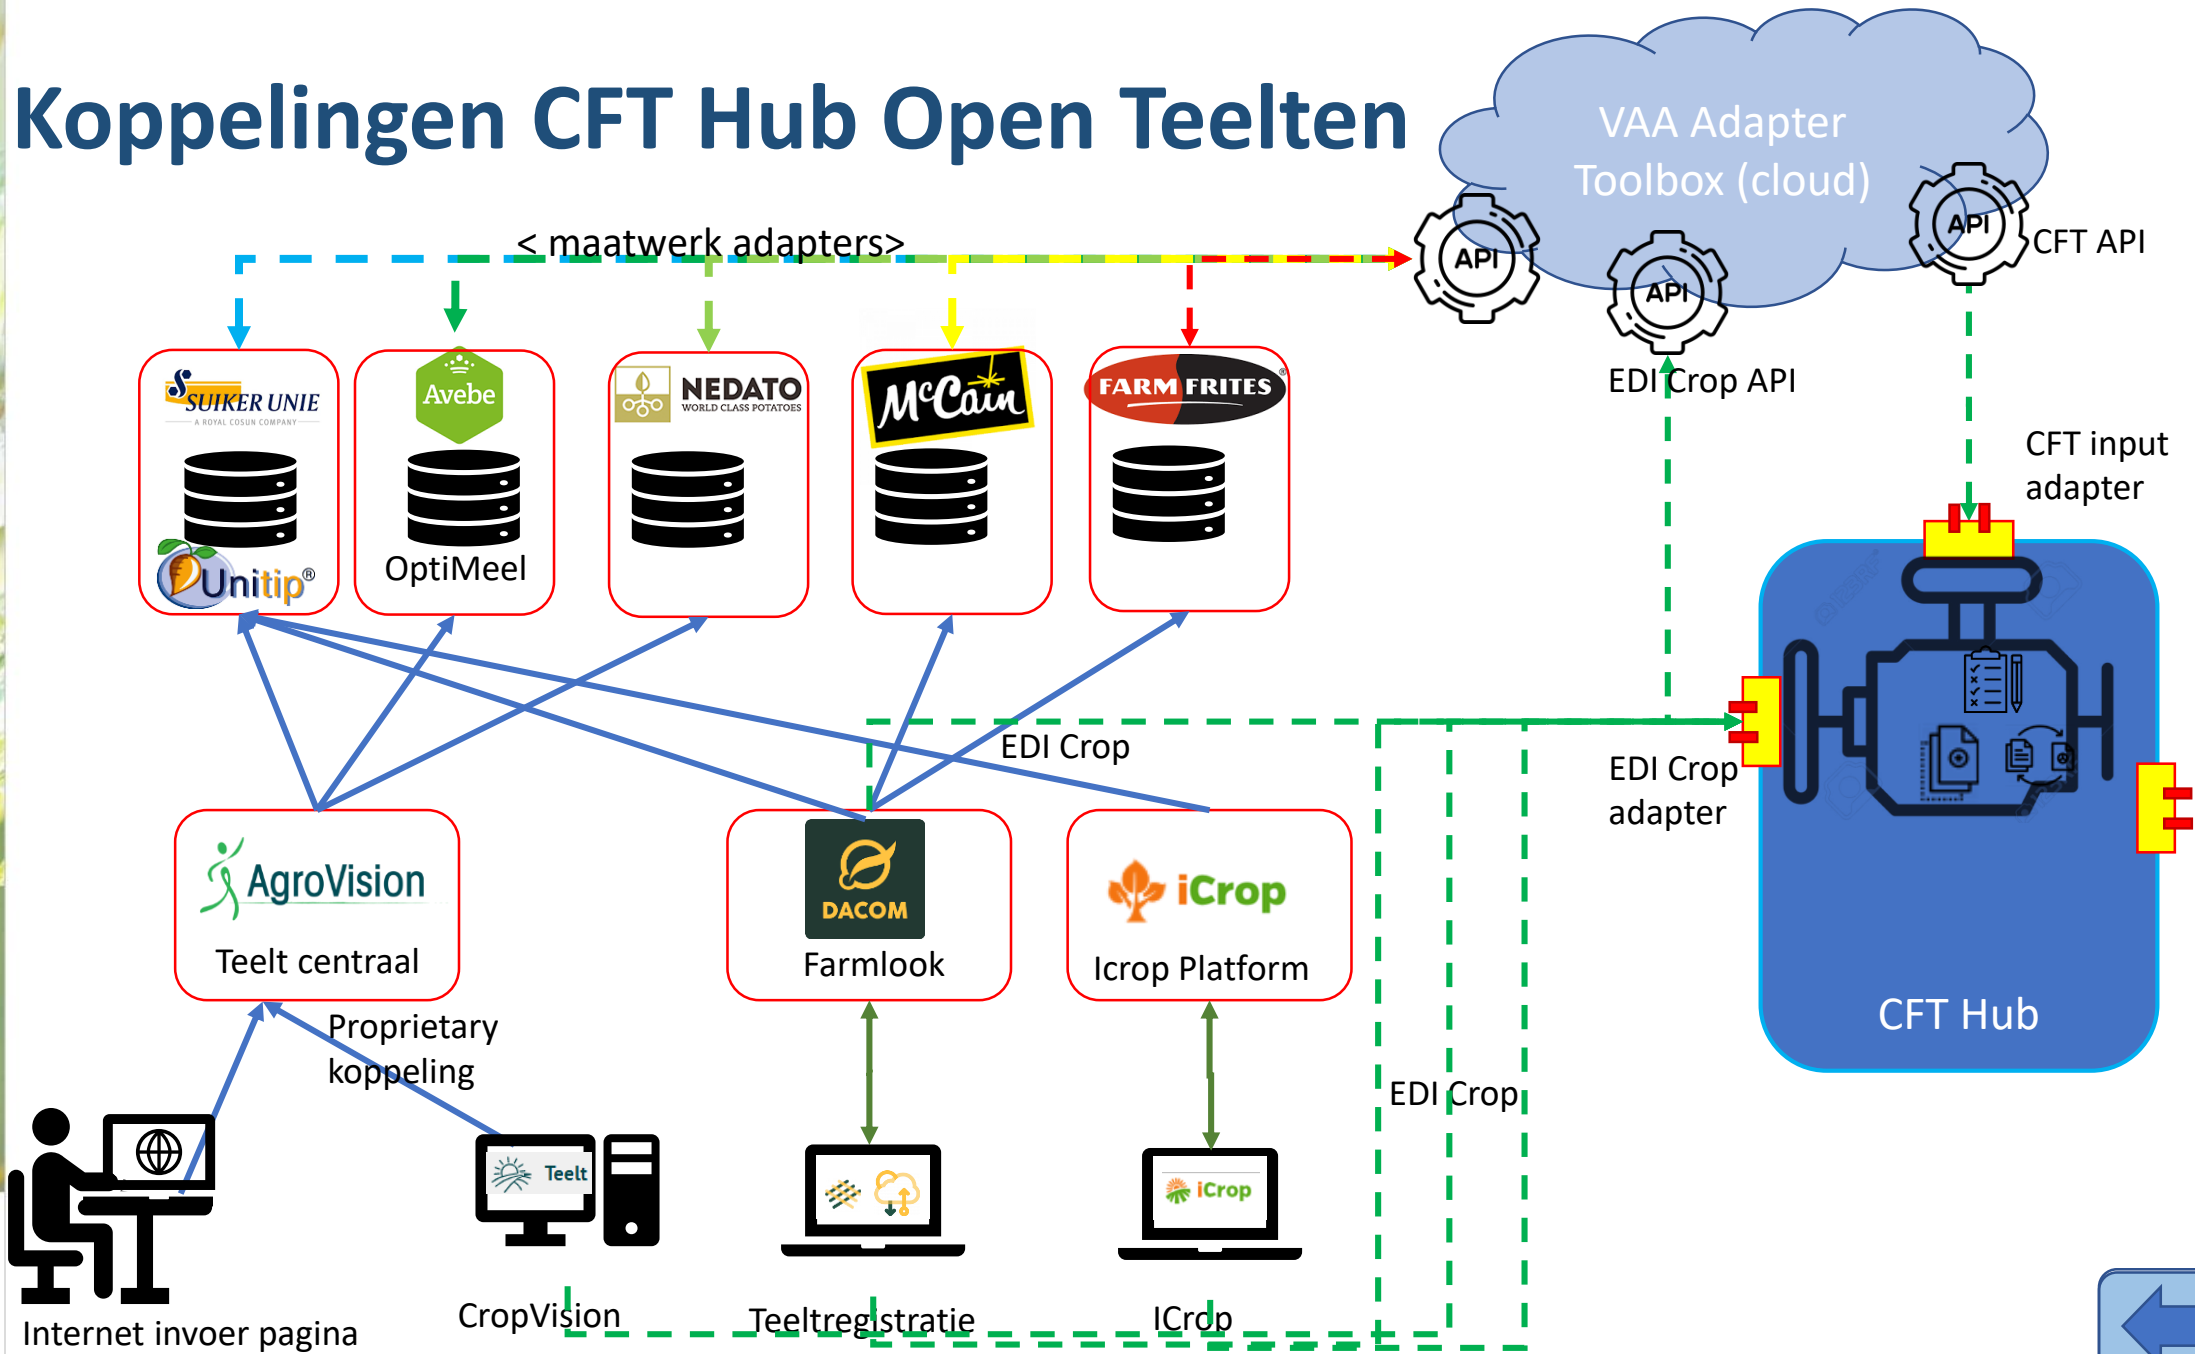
Koppelingen CFT Hub Open Teelten

VAA Adapter Toolbox (cloud)

< maatwerk adapters>

API

API

API

CFT API

EDI Crop API

CFT input adapter

SUIKER UNIE
A ROYAL COSUN COMPANY

Unitip®

Avebe

OptiMeel

NEDATO
WORLD CLASS POTATOES

McCain

FARM FRITES

EDI Crop

EDI Crop adapter

CFT Hub

AgroVision

Teelt centraal

DACOM

Farmlook

iCrop

Icrop Platform

Proprietary koppeling

EDI Crop

Teelt

iCrop

Internet invoer pagina

CropVision

Teeltregistratie

ICrop